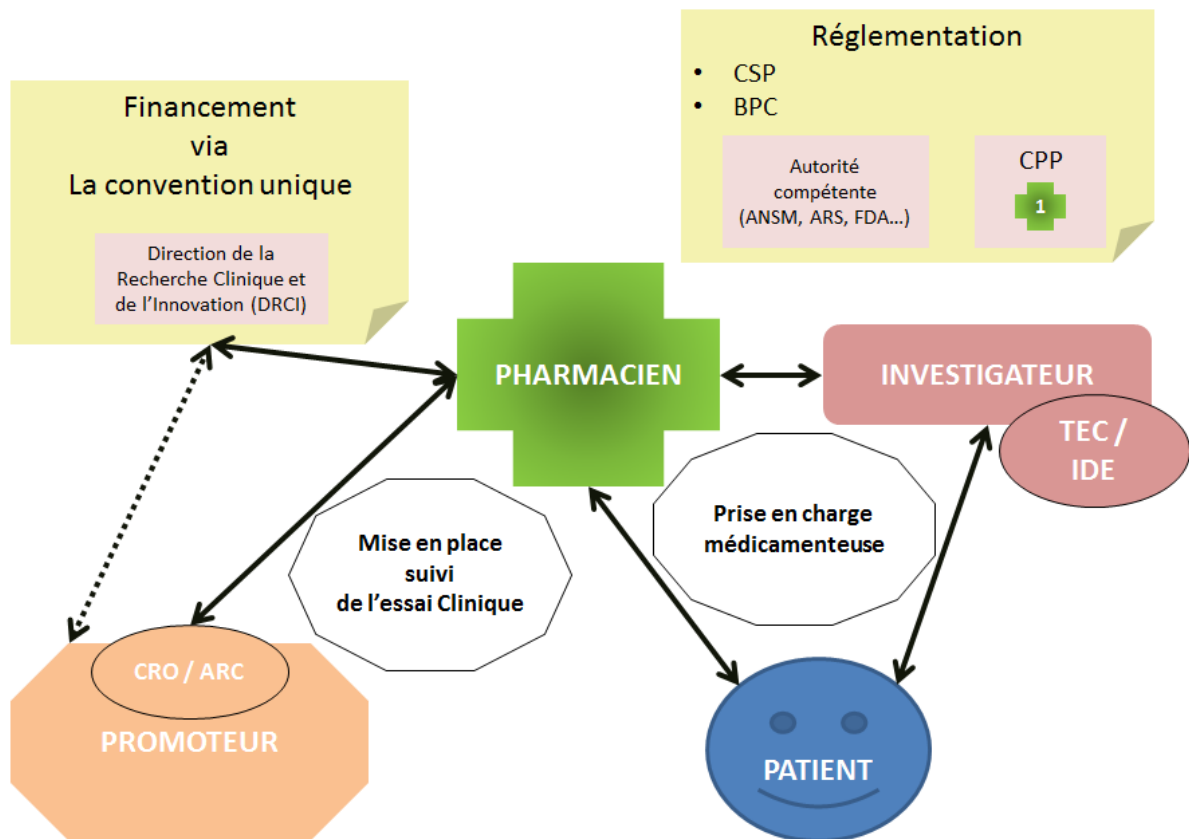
Réglementation
• CSP
• BPC

Autorité compétente (ANSM, ARS, FDA…)

CPP
1

Financement
via
La convention unique

Direction de la Recherche Clinique et de l'Innovation (DRCI)

PHARMACIEN

INVESTIGATEUR

TEC / IDE

Mise en place suivi de l'essai Clinique

Prise en charge médicamenteuse

CRO / ARC

PROMOTEUR

PATIENT